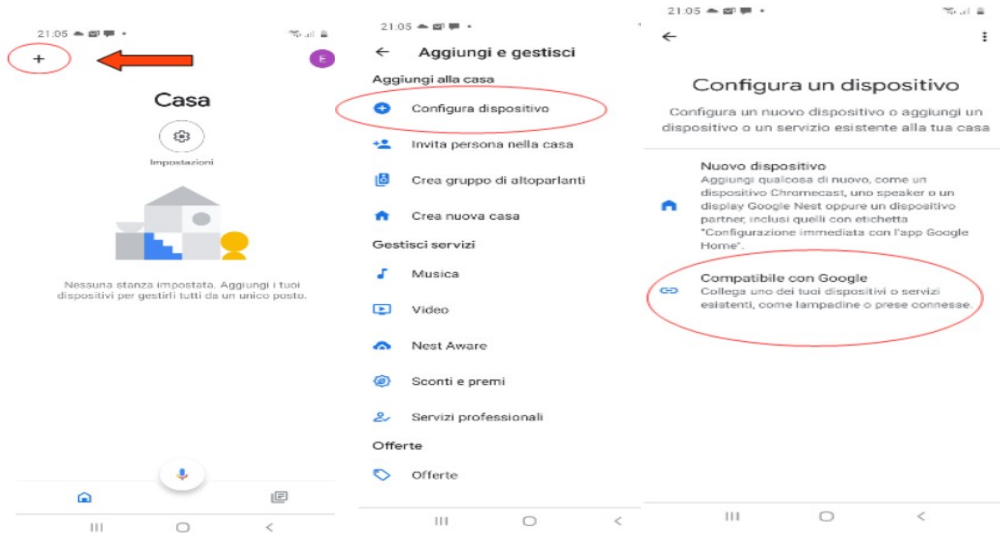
21:05

+

E

Casa

Impostazioni

Nessuna stanza impostata. Aggiungi i tuoi dispositivi per gestirli tutti da un unico posto.

21:05

←  Aggiungi e gestisci

Aggiungi alla casa

Configura dispositivo

Invita persona nella casa

Crea gruppo di altoparlanti

Crea nuova casa

Gestisci servizi

Musica

Video

Nest Aware

Sconti e premi

Servizi professionali

Offerte

Offerte

21:05

←

Configura un dispositivo

Configura un nuovo dispositivo o aggiungi un dispositivo o un servizio esistente alla tua casa

Nuovo dispositivo
Aggiungi qualcosa di nuovo, come un dispositivo Chromecast, uno speaker o un display Google Nest oppure un dispositivo partner, inclusi quelli con etichetta "Configurazione immediata con l'app Google Home".

Compatibile con Google
Collega uno dei tuoi dispositivi o servizi esistenti, come lampadine o prese connesse.